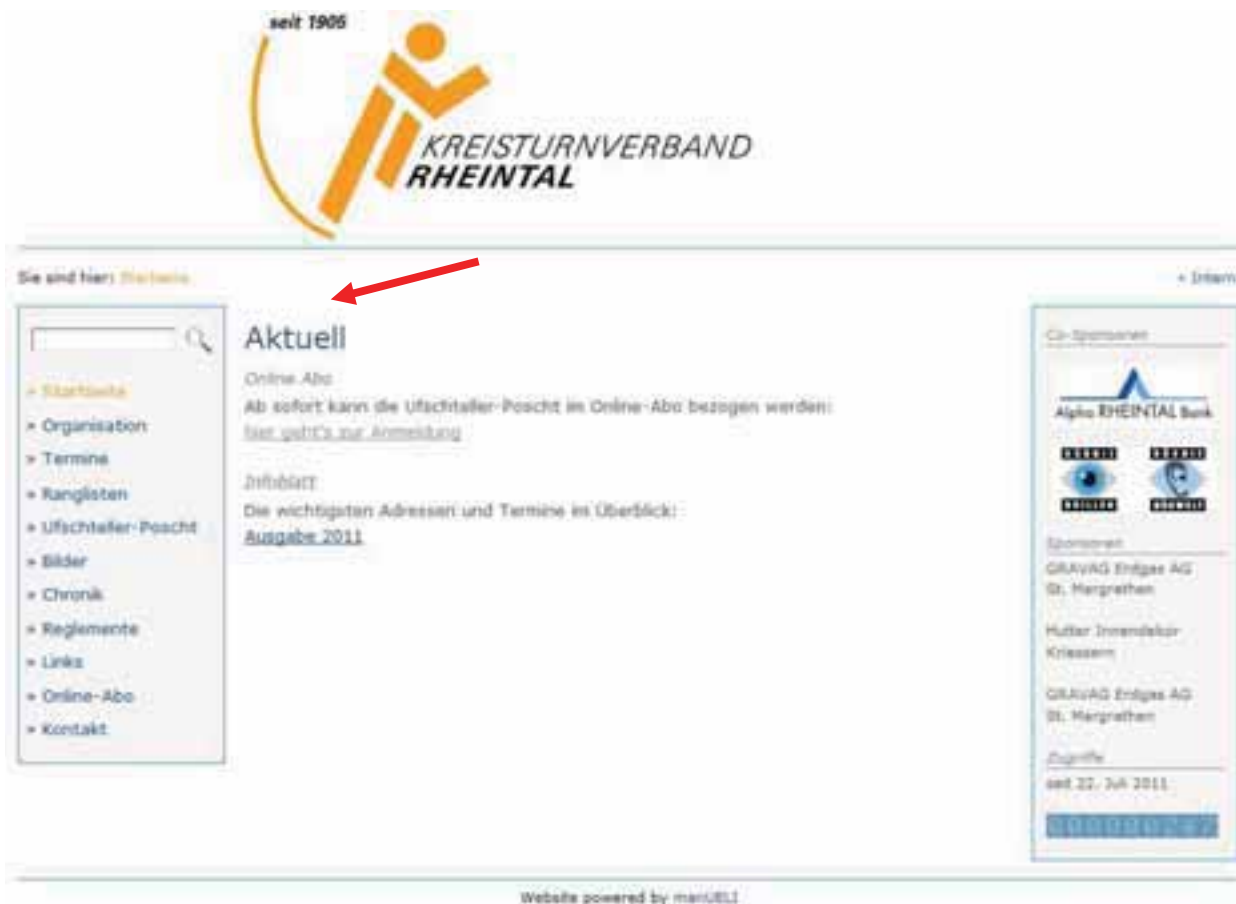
seit 1905

KREISTURNVERBAND RHEINTAL

Sie sind hier: Startseite

» Intern

» Startseite
» Organisation
» Termine
» Ranglisten
» Ufschteller-Poscht
» Bilder
» Chronik
» Reglemente
» Links
» Online-Abo
» Kontakt

Aktuell

Online Abo

Ab sofort kann die Ufschteller-Poscht im Online-Abo bezogen werden:

hier geht's zur Anmeldung

Infoblatt

Die wichtigsten Adressen und Termine im Überblick:

Ausgabe 2011

Co-Sponsoren

Alpha RHEINTAL Bank

Sponsoren

GRAVAG Erdgas AG St. Margrethen

Hutter Innendekor Kriessern

GRAVAG Erdgas AG St. Margrethen

Zugriffe

seit 22. Juli 2011

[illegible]

Website powered by manUELI